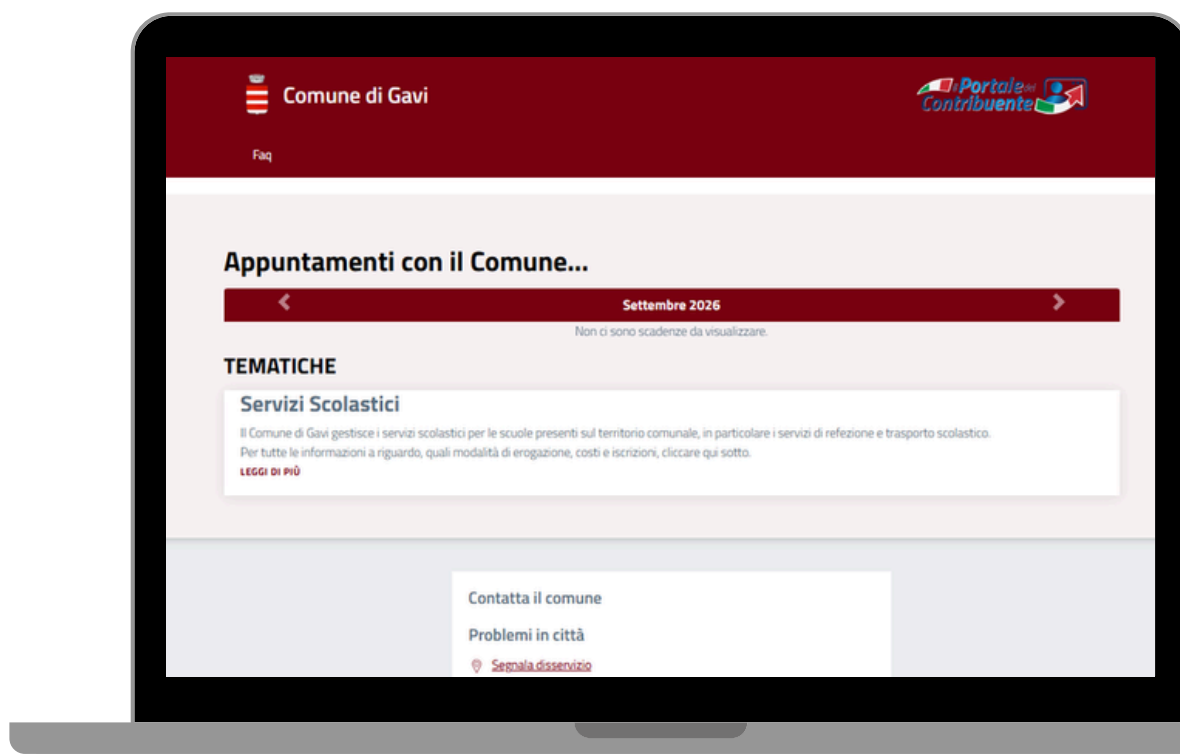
Comune di Gavi

il Portale del Contribuente

Faq

Appuntamenti con il Comune...

Settembre 2026

Non ci sono scadenze da visualizzare.

TEMATICHE

Servizi Scolastici

Il Comune di Gavi gestisce i servizi scolastici per le scuole presenti sul territorio comunale, in particolare i servizi di refezione e trasporto scolastico.
Per tutte le informazioni a riguardo, quali modalità di erogazione, costi e iscrizioni, cliccare qui sotto.

LEGGI DI PIÙ

Contatta il comune

Problemi in città

Segnala disservizio